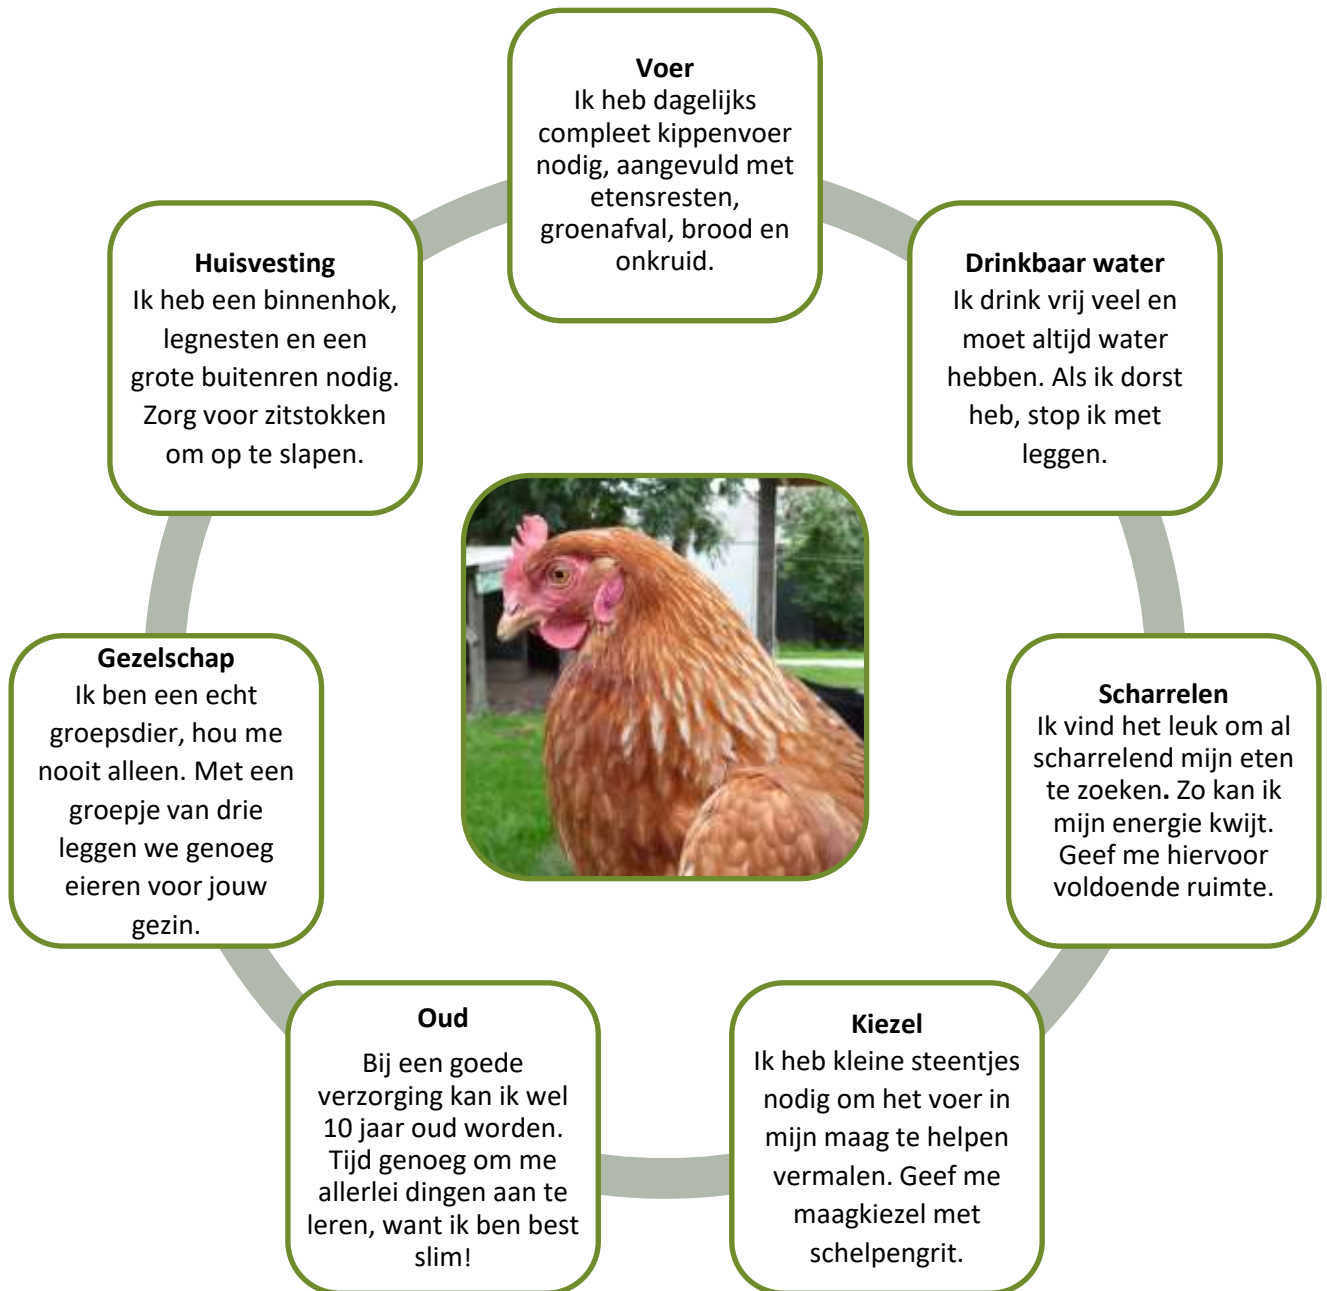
Voer
Ik heb dagelijks compleet kippenvoer nodig, aangevuld met etensresten, groenafval, brood en onkruid.

Drinkbaar water
Ik drink vrij veel en moet altijd water hebben. Als ik dorst heb, stop ik met leggen.

Scharrelen
Ik vind het leuk om al scharrelend mijn eten te zoeken. Zo kan ik mijn energie kwijt. Geef me hiervoor voldoende ruimte.

Kiezel
Ik heb kleine steentjes nodig om het voer in mijn maag te helpen vermalen. Geef me maagkiezel met schelpengrit.

Oud
Bij een goede verzorging kan ik wel 10 jaar oud worden. Tijd genoeg om me allerlei dingen aan te leren, want ik ben best slim!

Gezelschap
Ik ben een echt groepsdier, hou me nooit alleen. Met een groepje van drie leggen we genoeg eieren voor jouw gezin.

Huisvesting
Ik heb een binnenhok, legnesten en een grote buitenren nodig. Zorg voor zitstokken om op te slapen.